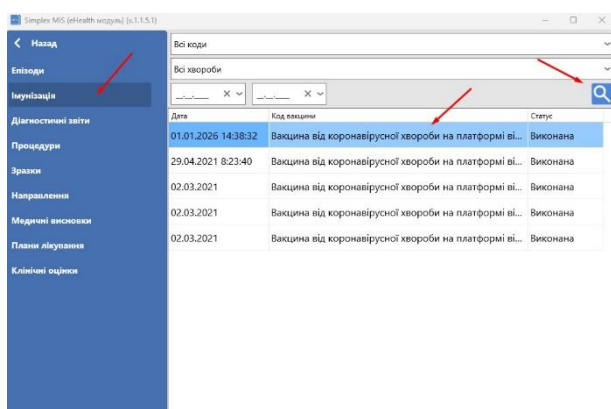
Simplex MIS (eHealth модуль) (v.1.1.5.1)

< Назад

Епізоди

Імунізація

Діагностичні звіти

Процедури

Зразки

Направлення

Медичні висновки

Плани лікування

Клінічні оцінки

Всі коди

Всі хвороби

__.__.____ × ⌄ __.__.____ × ⌄

| Дата | Код вакцини | Статус |
|---|---|---|
| 01.01.2026 14:38:32 | Вакцина від коронавірусної хвороби на платформі ві... | Виконана |
| 29.04.2021 8:23:40 | Вакцина від коронавірусної хвороби на платформі ві... | Виконана |
| 02.03.2021 | Вакцина від коронавірусної хвороби на платформі ві... | Виконана |
| 02.03.2021 | Вакцина від коронавірусної хвороби на платформі ві... | Виконана |
| 02.03.2021 | Вакцина від коронавірусної хвороби на платформі ві... | Виконана |